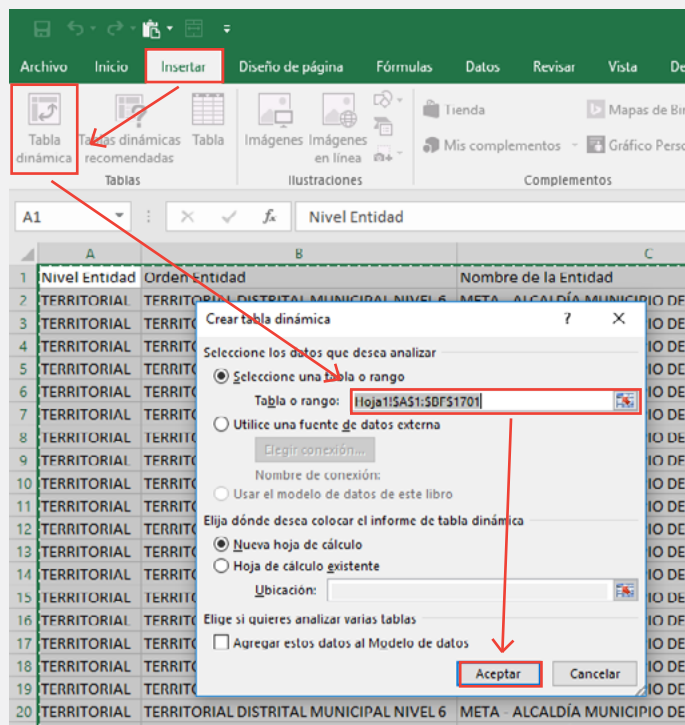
Archivo Inicio Insertar Diseño de página Fórmulas Datos Revisar Vista De

Tabla dinámica
Tablas dinámicas recomendadas
Tabla
Tablas
Imágenes
Imágenes en línea
Ilustraciones
Tienda
Mis complementos
Complementos
Mapas de Bi
Gráfico Perso

A1 Nivel Entidad

| | A | B | C |
|---|---|---|---|
| 1 | Nivel Entidad | Orden Entidad | Nombre de la Entidad |
| 2 | TERRITORIAL | TERRITORIAL DISTRITAL MUNICIPAL NIVEL 6 | META - ALCALDÍA MUNICIPIO DE |
| 3 | TERRITORIAL | TERRITORI | IO DE |
| 4 | TERRITORIAL | TERRITORI | IO DE |
| 5 | TERRITORIAL | TERRITORI | IO DE |
| 6 | TERRITORIAL | TERRITORI | IO DE |
| 7 | TERRITORIAL | TERRITORI | IO DE |
| 8 | TERRITORIAL | TERRITORI | IO DE |
| 9 | TERRITORIAL | TERRITORI | IO DE |
| 10 | TERRITORIAL | TERRITORI | IO DE |
| 11 | TERRITORIAL | TERRITORI | IO DE |
| 12 | TERRITORIAL | TERRITORI | IO DE |
| 13 | TERRITORIAL | TERRITORI | IO DE |
| 14 | TERRITORIAL | TERRITORI | IO DE |
| 15 | TERRITORIAL | TERRITORI | IO DE |
| 16 | TERRITORIAL | TERRITORI | IO DE |
| 17 | TERRITORIAL | TERRITORI | IO DE |
| 18 | TERRITORIAL | TERRITORI | IO DE |
| 19 | TERRITORIAL | TERRITORI | IO DE |
| 20 | TERRITORIAL | TERRITORIAL DISTRITAL MUNICIPAL NIVEL 6 | META - ALCALDÍA MUNICIPIO DE |

Crear tabla dinámica ? ✕
Seleccione los datos que desea analizar
Seleccione una tabla o rango
Tabla o rango: Hoja1!$A$1:$BF$1701
Utilice una fuente de datos externa
Elegir conexión...
Nombre de conexión:
Usar el modelo de datos de este libro
Elija dónde desea colocar el informe de tabla dinámica
Nueva hoja de cálculo
Hoja de cálculo existente
Ubicación:
Elige si quieres analizar varias tablas
Agregar estos datos al Modelo de datos
Aceptar Cancelar